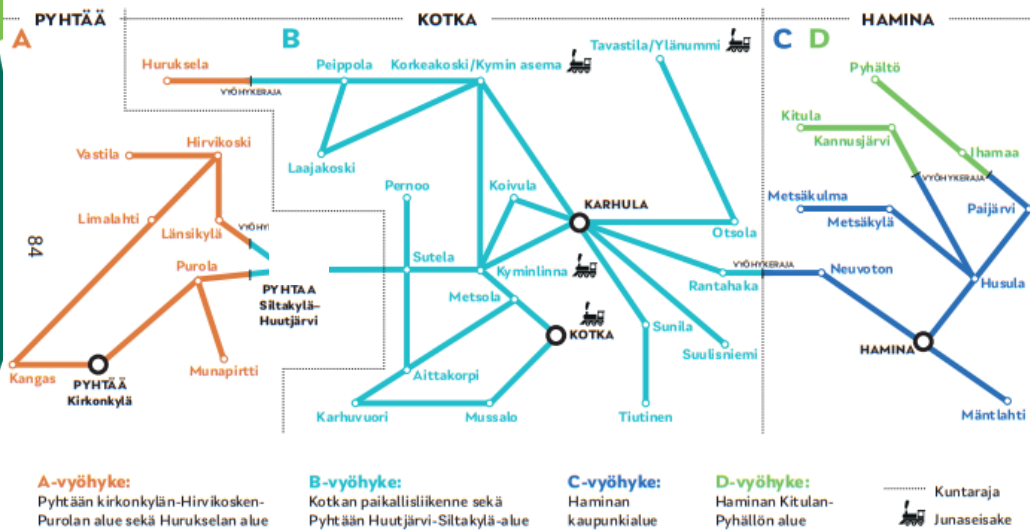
PYHTÄÄ
KOTKA
HAMINA
A
B
C D

Huruksela
VYÖHYKERAJA
Peippola
Korkeakoski/Kymin asema
Tavastila/Ylänummi
Laajakoski
Vastila
Hirvikoski
Limalahti
Länsikylä
VYÖHY
Pernoo
Koivula
KARHULA
Otsola
Sutela
Kyminlinna
Purola
PYHTÄÄ
Siltakylä–
Huutjärvi
Metsola
KOTKA
Rantahaka
VYÖHYKERAJA
Sunila
Suulisniemi
Aittakorpi
Munapirtti
Kangas
PYHTÄÄ
Kirkonkylä
Karhuvuori
Mussalo
Tiutinen
84

Pyhältö
Kitula
Kannusjärvi
Ihamaa
VYÖHYKERAJA
Metsäkulma
Metsäkylä
Paijärvi
Neuvoton
Husula
HAMINA
Mäntlahti

A-vyöhyke:
Pyhtään kirkonkylän-Hirvikosken-Purolan alue sekä Hurukselan alue

B-vyöhyke:
Kotkan paikallisliikenne sekä Pyhtään Huutjärvi-Siltakylä-alue

C-vyöhyke:
Haminan kaupunkialue

D-vyöhyke:
Haminan Kitulan-Pyhällön alue

Kuntaraja
Junaseisake